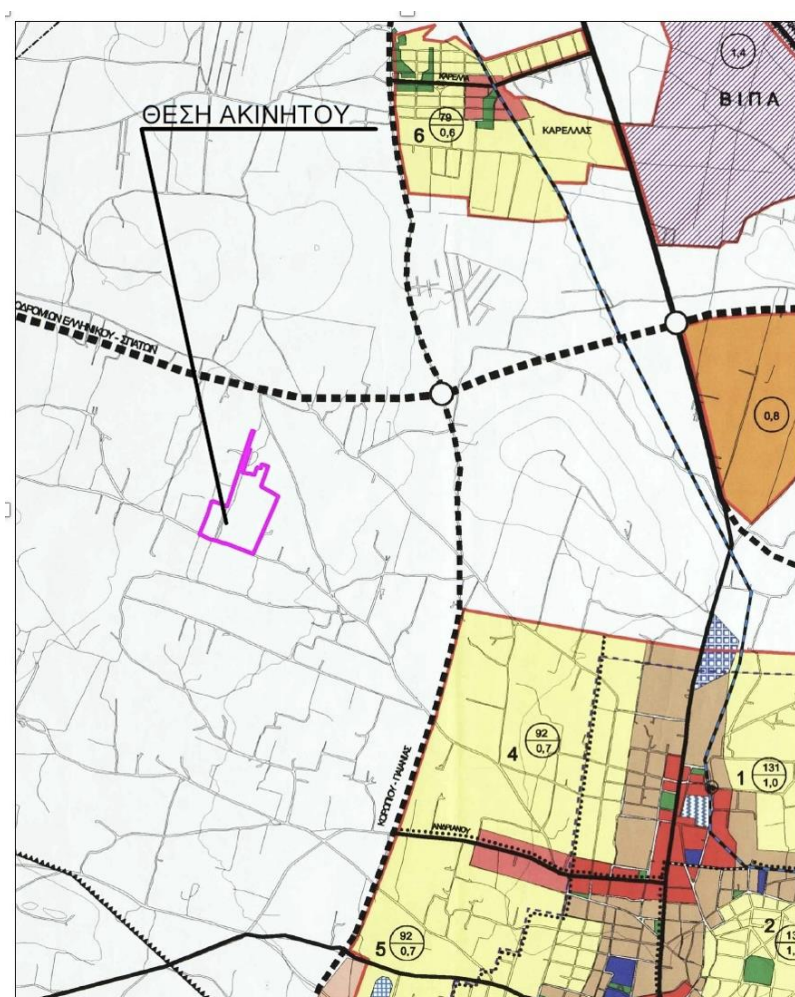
ΘΕΣΗ ΑΚΙΝΗΤΟΥ

1,4
ΒΙΠΑ

ΚΑΡΕΛΑ
6 $\frac{79}{0,6}$
ΚΑΡΕΛΛΑΣ

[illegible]ΟΔΡΟΜΙΟΝ ΕΛΛΗΝΙΚΟΥ - ΣΠΑΤΩΝ

0,6

4 $\frac{92}{0,7}$

ΚΟΡΩΠΙΟΥ - ΠΑΙΑΝΙΑΣ

1 $\frac{131}{1,0}$

ΑΝΑΠΛΑΝΟΥ

5 $\frac{92}{0,7}$

2 $\frac{13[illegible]}{1,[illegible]}$